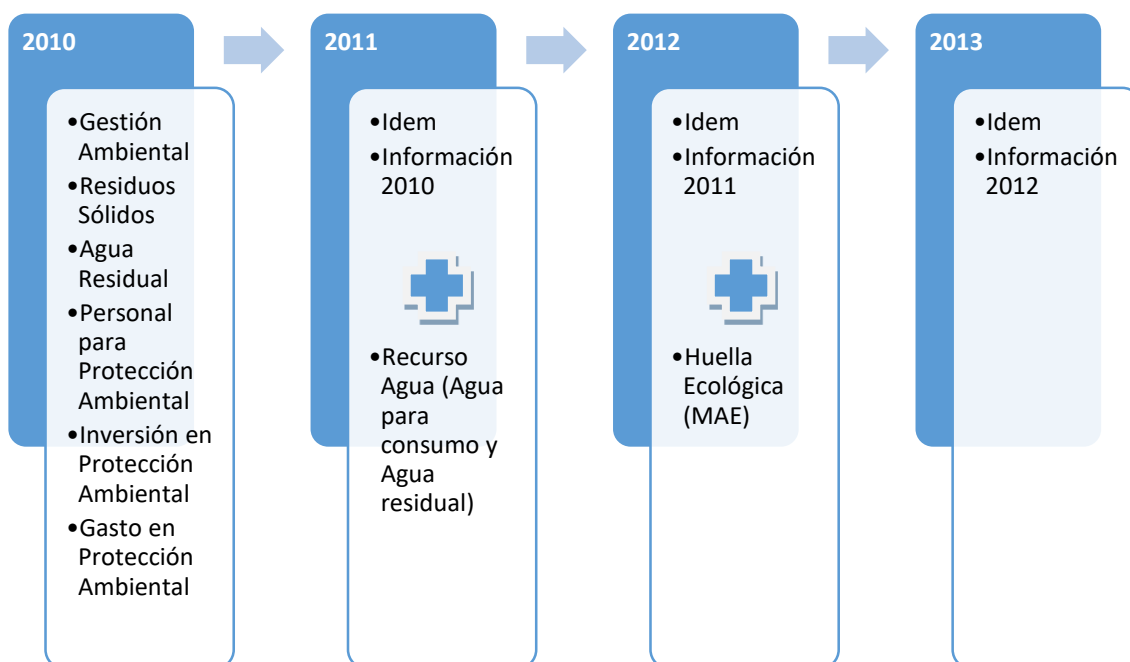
2010

•Gestión Ambiental
•Residuos Sólidos
•Agua Residual
•Personal para Protección Ambiental
•Inversión en Protección Ambiental
•Gasto en Protección Ambiental

2011

•Idem
•Información 2010

•Recurso Agua (Agua para consumo y Agua residual)

2012

•Idem
•Información 2011

•Huella Ecológica (MAE)

2013

•Idem
•Información 2012